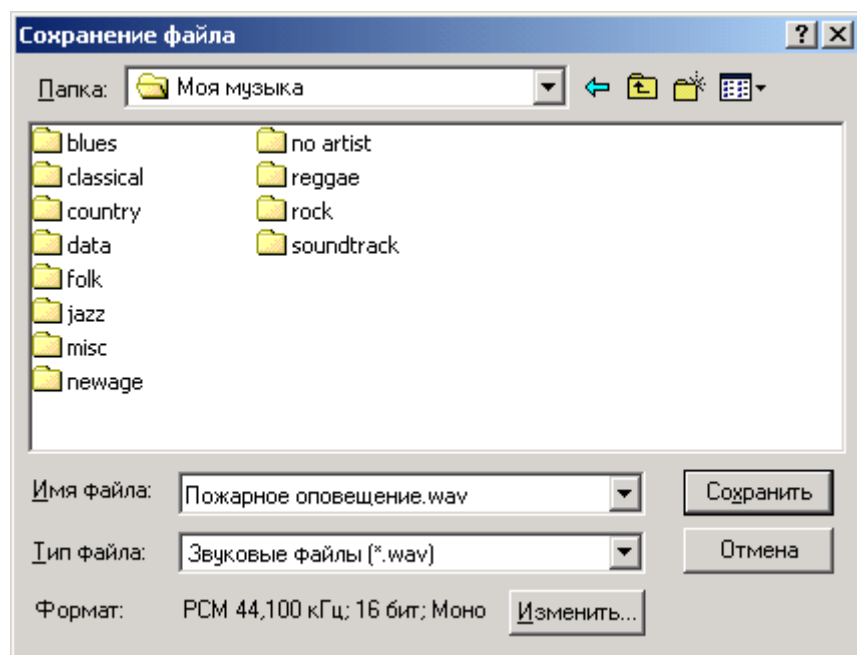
Сохранение файла

?

Папка: Моя музыка

blues
classical
country
data
folk
jazz
misc
newage
no artist
reggae
rock
soundtrack

Имя файла: Пожарное оповещение.wav

Тип файла: Звуковые файлы (*.wav)

Формат: PCM 44,100 кГц; 16 бит; Моно

Сохранить

Отмена

Изменить...